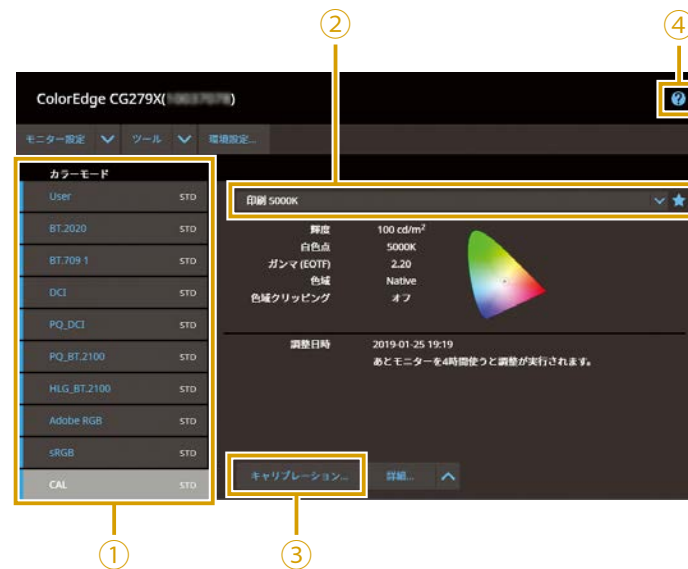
②

④

ColorEdge CG279X([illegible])

?

モニター設定 ツール 環境設定...

カラーモード

User STD

BT.2020 STD

BT.709 1 STD

DCI STD

PQ_DCI STD

PQ_BT.2100 STD

HLG_BT.2100 STD

Adobe RGB STD

sRGB STD

CAL STD

印刷 5000K

輝度 100 cd/m$^2$
白色点 5000K
ガンマ (EOTF) 2.20
色域 Native
色域クリッピング オフ

調整日時 2019-01-25 19:19
あとモニターを4時間使うと調整が実行されます。

キャリブレーション...

詳細...

①

③